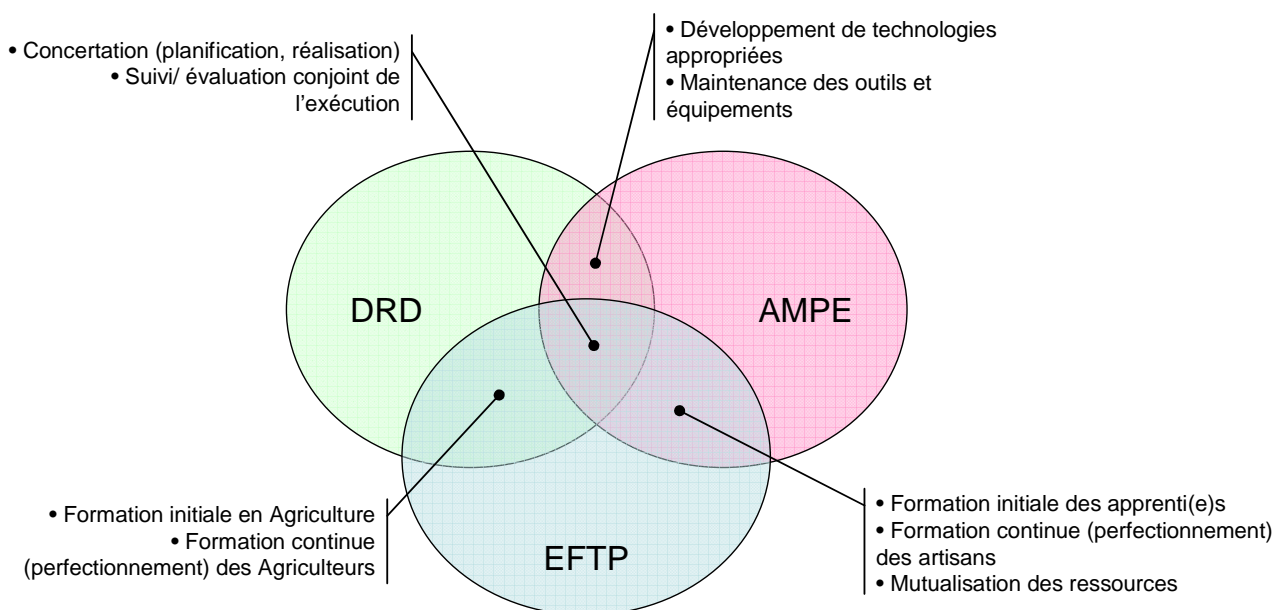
• Concertation (planification, réalisation)
• Suivi/ évaluation conjoint de l'exécution

• Développement de technologies appropriées
• Maintenance des outils et équipements

DRD

AMPE

EFTP

• Formation initiale en Agriculture
• Formation continue (perfectionnement) des Agriculteurs

• Formation initiale des apprenti(e)s
• Formation continue (perfectionnement) des artisans
• Mutualisation des ressources